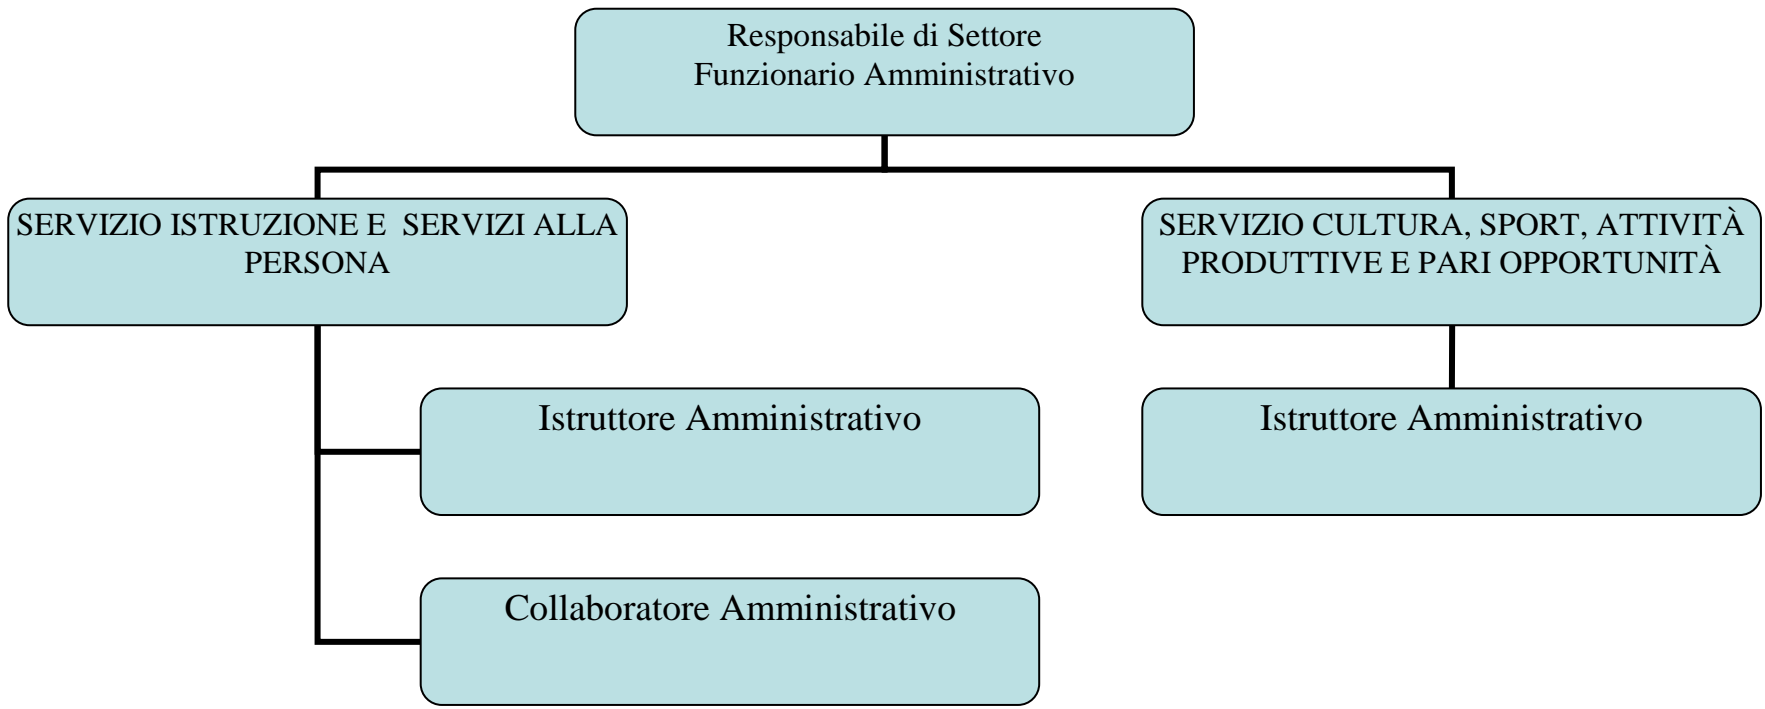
Responsabile di Settore
Funzionario Amministrativo

SERVIZIO ISTRUZIONE E SERVIZI ALLA PERSONA

SERVIZIO CULTURA, SPORT, ATTIVITÀ PRODUTTIVE E PARI OPPORTUNITÀ

Istruttore Amministrativo

Istruttore Amministrativo

Collaboratore Amministrativo